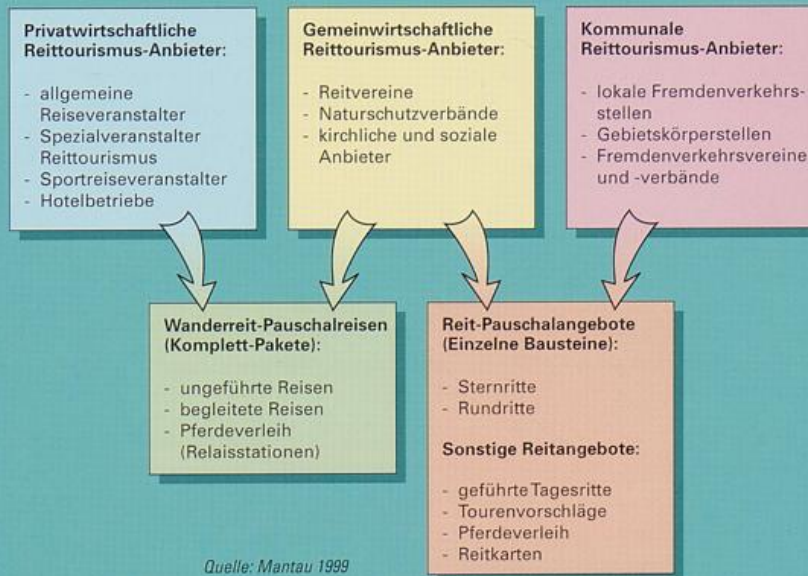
**Privatwirtschaftliche Reittourismus-Anbieter:**

- allgemeine Reiseveranstalter
- Spezialveranstalter Reittourismus
- Sportreiseveranstalter
- Hotelbetriebe

**Gemeinwirtschaftliche Reittourismus-Anbieter:**

- Reitvereine
- Naturschutzverbände
- kirchliche und soziale Anbieter

**Kommunale Reittourismus-Anbieter:**

- lokale Fremdenverkehrsstellen
- Gebietskörperstellen
- Fremdenverkehrsvereine und -verbände

**Wanderreit-Pauschalreisen (Komplett-Pakete):**

- ungeführte Reisen
- begleitete Reisen
- Pferdeverleih (Relaisstationen)

**Reit-Pauschalangebote (Einzelne Bausteine):**

- Sternritte
- Rundritte

**Sonstige Reitangebote:**

- geführte Tagesritte
- Tourenvorschläge
- Pferdeverleih
- Reitkarten

Quelle: Mantau 1999